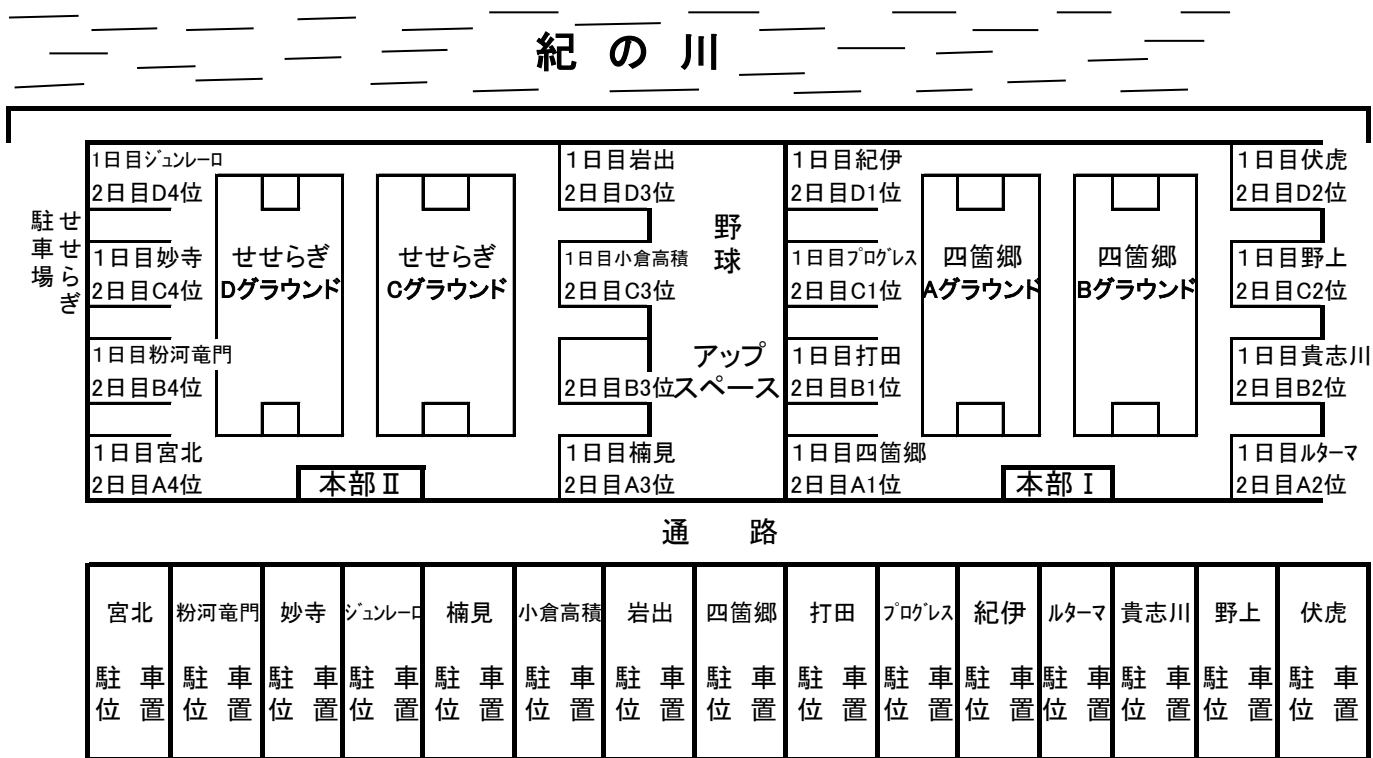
紀 の 川

1日目ｼﾞｭﾝﾚｰﾛ
2日目D4位

1日目妙寺
2日目C4位

1日目粉河竜門
2日目B4位

1日目宮北
2日目A4位

せせらぎ駐車場

せせらぎ
Dグラウンド

せせらぎ
Cグラウンド

本部Ⅱ

1日目岩出
2日目D3位

1日目小倉高積
2日目C3位

2日目B3位

1日目楠見
2日目A3位

野球アップスペース

1日目紀伊
2日目D1位

1日目ﾌﾟﾛｸﾞﾚｽ
2日目C1位

1日目打田
2日目B1位

1日目四箇郷
2日目A1位

四箇郷
Aグラウンド

四箇郷
Bグラウンド

本部Ⅰ

1日目伏虎
2日目D2位

1日目野上
2日目C2位

1日目貴志川
2日目B2位

1日目ﾙﾀｰﾏ
2日目A2位

通 路

| 宮北 | 粉河竜門 | 妙寺 | ｼﾞｭﾝﾚｰﾛ | 楠見 | 小倉高積 | 岩出 | 四箇郷 | 打田 | ﾌﾟﾛｸﾞﾚｽ | 紀伊 | ﾙﾀｰﾏ | 貴志川 | 野上 | 伏虎 |
|---|---|---|---|---|---|---|---|---|---|---|---|---|---|---|
| 駐車位置 | 駐車位置 | 駐車位置 | 駐車位置 | 駐車位置 | 駐車位置 | 駐車位置 | 駐車位置 | 駐車位置 | 駐車位置 | 駐車位置 | 駐車位置 | 駐車位置 | 駐車位置 | 駐車位置 |